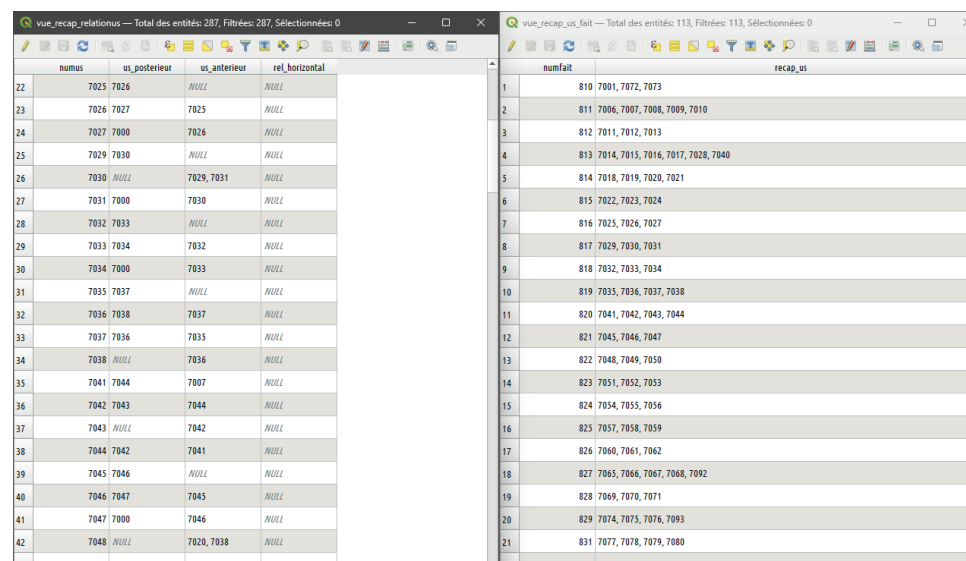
vue_recap_relationus — Total des entités: 287, Filtrées: 287, Sélectionnées: 0

| | numus | us_posterieur | us_anterieur | rel_horizontal |
|---|---|---|---|---|
| 22 | 7025 | 7026 | NULL | NULL |
| 23 | 7026 | 7027 | 7025 | NULL |
| 24 | 7027 | 7000 | 7026 | NULL |
| 25 | 7029 | 7030 | NULL | NULL |
| 26 | 7030 | NULL | 7029, 7031 | NULL |
| 27 | 7031 | 7000 | 7030 | NULL |
| 28 | 7032 | 7033 | NULL | NULL |
| 29 | 7033 | 7034 | 7032 | NULL |
| 30 | 7034 | 7000 | 7033 | NULL |
| 31 | 7035 | 7037 | NULL | NULL |
| 32 | 7036 | 7038 | 7037 | NULL |
| 33 | 7037 | 7036 | 7035 | NULL |
| 34 | 7038 | NULL | 7036 | NULL |
| 35 | 7041 | 7044 | 7007 | NULL |
| 36 | 7042 | 7043 | 7044 | NULL |
| 37 | 7043 | NULL | 7042 | NULL |
| 38 | 7044 | 7042 | 7041 | NULL |
| 39 | 7045 | 7046 | NULL | NULL |
| 40 | 7046 | 7047 | 7045 | NULL |
| 41 | 7047 | 7000 | 7046 | NULL |
| 42 | 7048 | NULL | 7020, 7038 | NULL |

vue_recap_us_fait — Total des entités: 113, Filtrées: 113, Sélectionnées: 0

| | numfait | recap_us |
|---|---|---|
| 1 | 810 | 7001, 7072, 7073 |
| 2 | 811 | 7006, 7007, 7008, 7009, 7010 |
| 3 | 812 | 7011, 7012, 7013 |
| 4 | 813 | 7014, 7015, 7016, 7017, 7028, 7040 |
| 5 | 814 | 7018, 7019, 7020, 7021 |
| 6 | 815 | 7022, 7023, 7024 |
| 7 | 816 | 7025, 7026, 7027 |
| 8 | 817 | 7029, 7030, 7031 |
| 9 | 818 | 7032, 7033, 7034 |
| 10 | 819 | 7035, 7036, 7037, 7038 |
| 11 | 820 | 7041, 7042, 7043, 7044 |
| 12 | 821 | 7045, 7046, 7047 |
| 13 | 822 | 7048, 7049, 7050 |
| 14 | 823 | 7051, 7052, 7053 |
| 15 | 824 | 7054, 7055, 7056 |
| 16 | 825 | 7057, 7058, 7059 |
| 17 | 826 | 7060, 7061, 7062 |
| 18 | 827 | 7065, 7066, 7067, 7068, 7092 |
| 19 | 828 | 7069, 7070, 7071 |
| 20 | 829 | 7074, 7075, 7076, 7093 |
| 21 | 831 | 7077, 7078, 7079, 7080 |